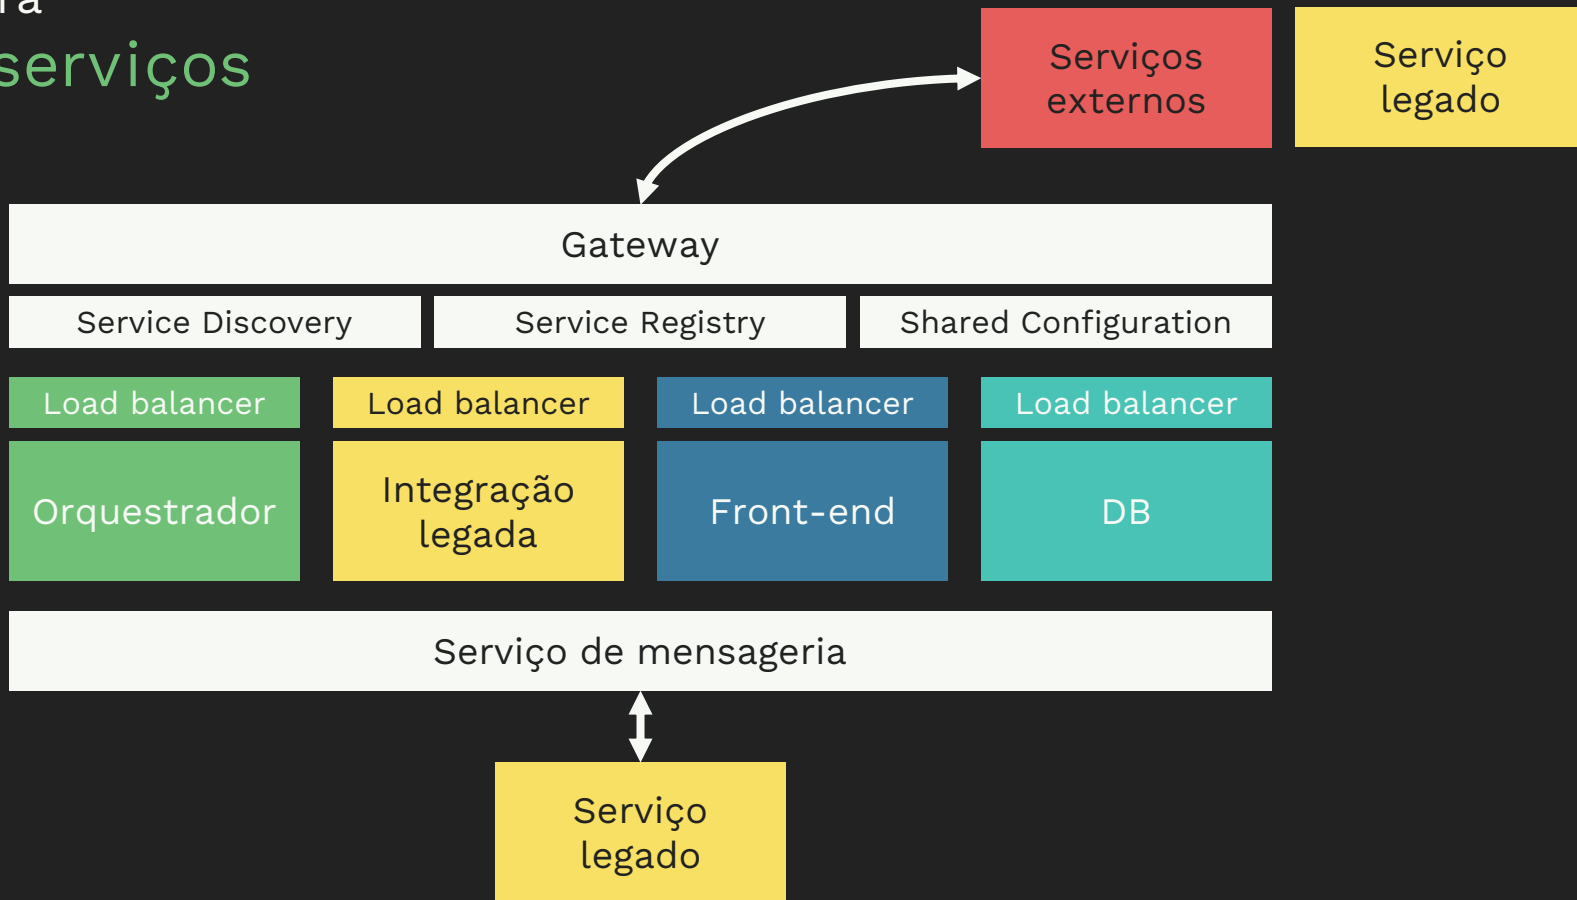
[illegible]
serviços

Serviços externos

Serviço legado

Gateway

Service Discovery

Service Registry

Shared Configuration

Load balancer

Load balancer

Load balancer

Load balancer

Orquestrador

Integração legada

Front-end

DB

Serviço de mensageria

Serviço legado